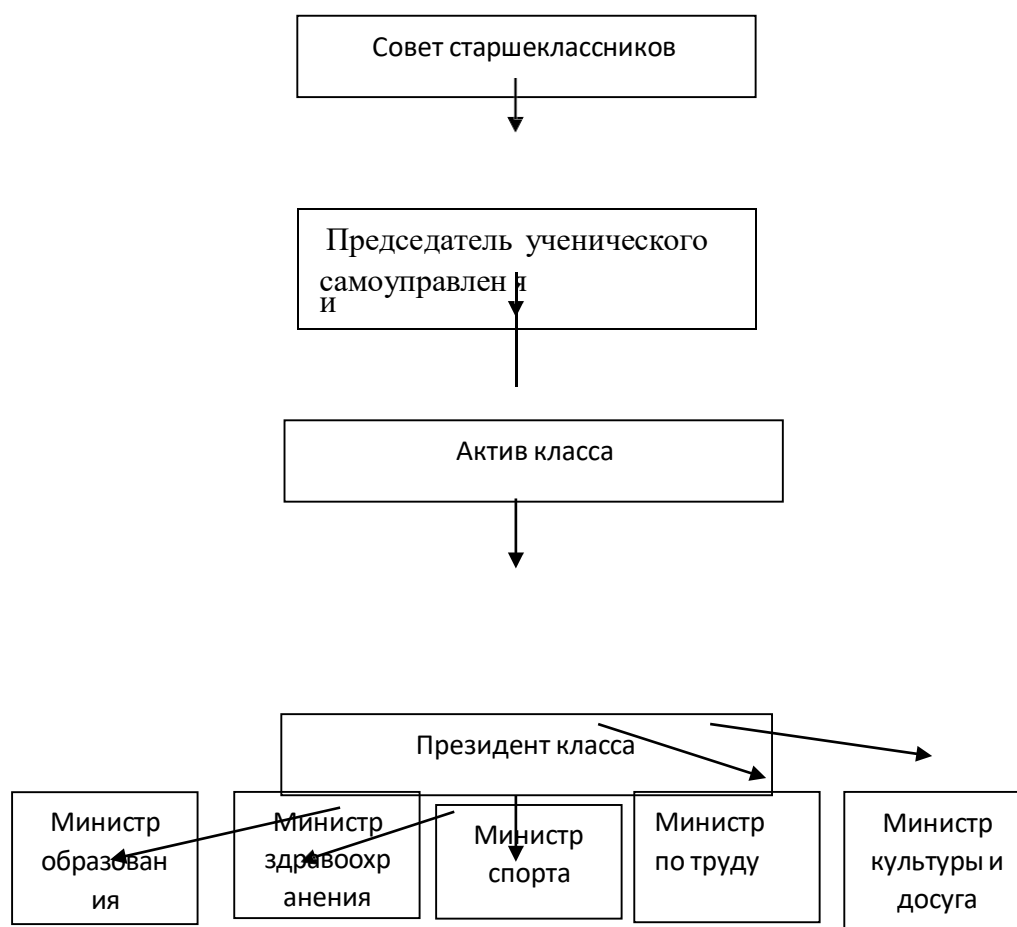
Совет старшеклассников

Председатель ученического самоуправлени

Актив класса

Президент класса

Министр образования

Министр здравоохранения

Министр спорта

Министр по труду

Министр культуры и досуга